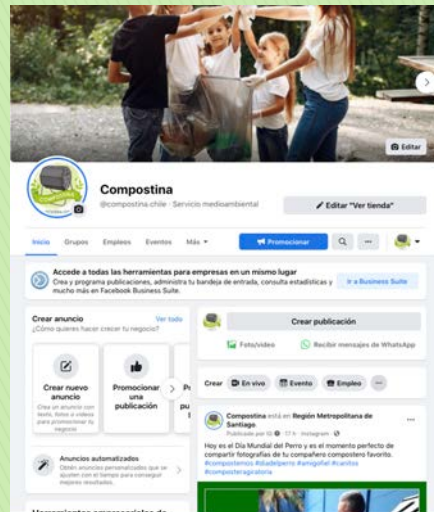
Editar

Compostina
@compostina.chile · Servicio medioambiental

Editar "Ver tienda"

Inicio Grupos Empleos Eventos Más ▾

Promocionar

Accede a todas las herramientas para empresas en un mismo lugar
Crea y programa publicaciones, administra tu bandeja de entrada, consulta estadísticas y mucho más en Facebook Business Suite.

Ir a Business Suite

Crear anuncio
¿Cómo quieres hacer crecer tu negocio?

Ver todo

Crear nuevo anuncio
Crea un anuncio con texto, fotos o videos para promocionar tu negocio

Promocionar una publicación

Pu

Anuncios automatizados
Obtén anuncios personalizados que se ajusten con el tiempo para conseguir mejores resultados.

Herramientas empresariales de

Crear publicación

Foto/video

Recibir mensajes de WhatsApp

Crear En vivo Evento Empleo

Compostina está en Región Metropolitana de Santiago.
Publicado por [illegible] · 17 h · Instagram

Hoy es el Día Mundial del Perro y es el momento perfecto de compartir fotografías de tu compañero compostero favorito.
#compostemos #diadelperro #amigofiel #canitos #composteragratoria